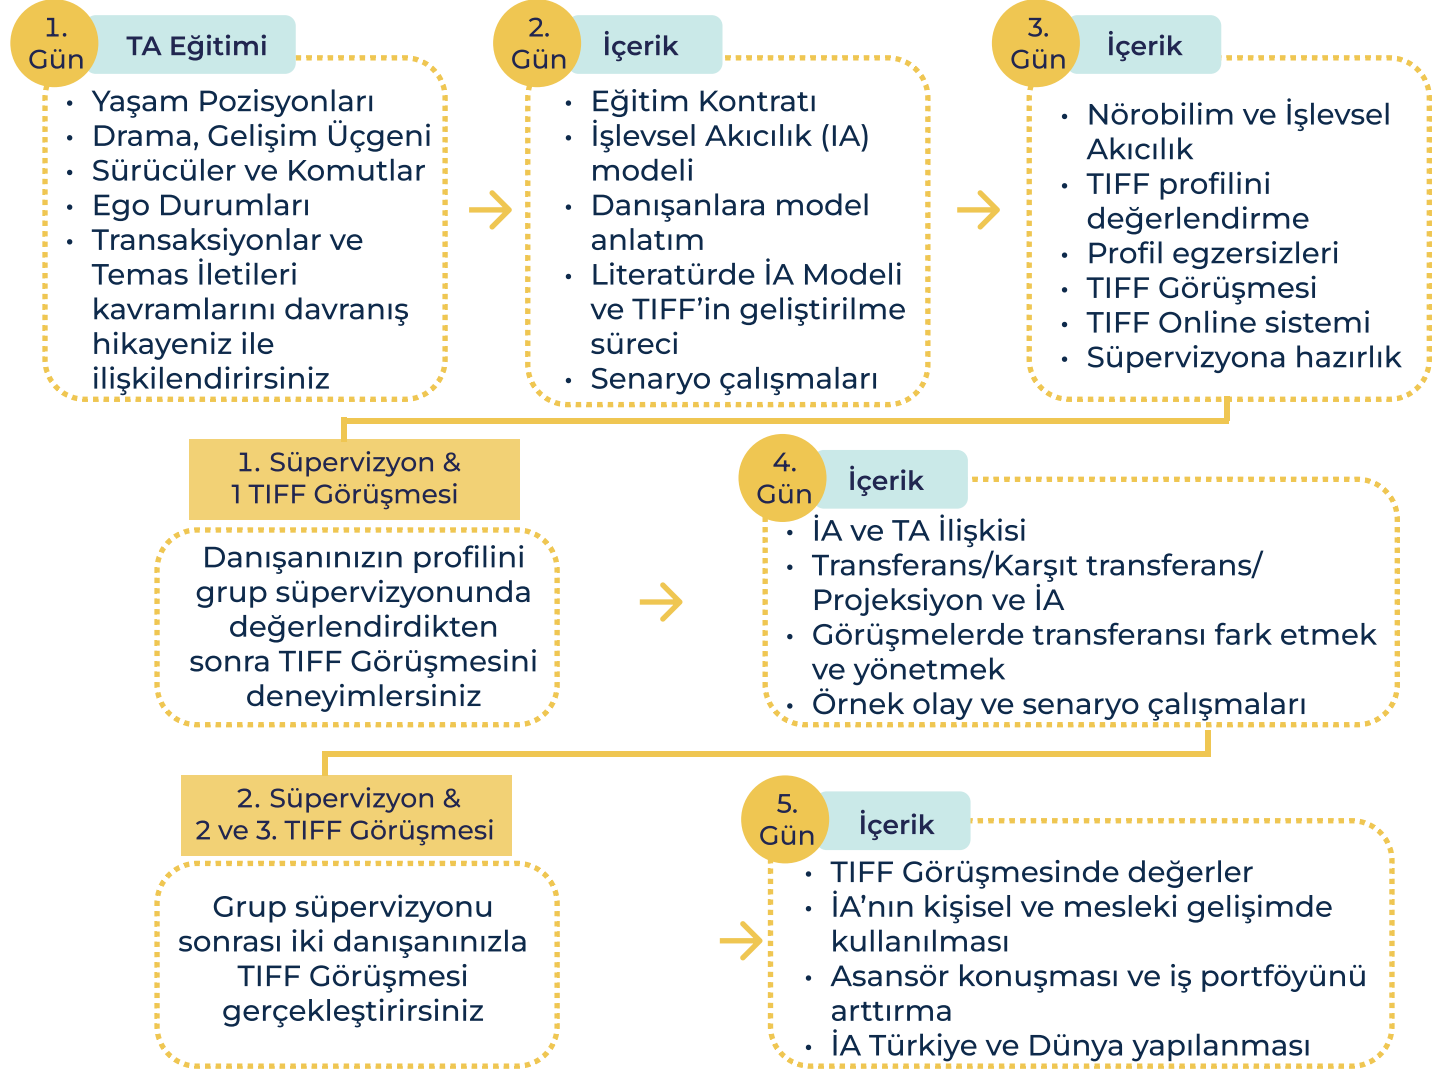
1. Gün

TA Eğitimi

- Yaşam Pozisyonları
- Drama, Gelişim Üçgeni
- Sürücüler ve Komutlar
- Ego Durumları
- Transaksiyonlar ve Temas İletileri kavramlarını davranış hikayeniz ile ilişkilendirirsiniz

2. Gün

İçerik

- Eğitim Kontratı
- İşlevsel Akıcılık (İA) modeli
- Danışanlara model anlatım
- Literatürde İA Modeli ve TIFF'in geliştirilme süreci
- Senaryo çalışmaları

3. Gün

İçerik

- Nörobilim ve İşlevsel Akıcılık
- TIFF profilini değerlendirme
- Profil egzersizleri
- TIFF Görüşmesi
- TIFF Online sistemi
- Süpervizyona hazırlık

1. Süpervizyon & 1 TIFF Görüşmesi

Danışanınızın profilini grup süpervizyonunda değerlendirdikten sonra TIFF Görüşmesini deneyimlersiniz

4. Gün

İçerik

- İA ve TA İlişkisi
- Transferans/Karşıt transferans/ Projeksiyon ve İA
- Görüşmelerde transferansı fark etmek ve yönetmek
- Örnek olay ve senaryo çalışmaları

2. Süpervizyon & 2 ve 3. TIFF Görüşmesi

Grup süpervizyonu sonrası iki danışanınızla TIFF Görüşmesi gerçekleştirirsiniz

5. Gün

İçerik

- TIFF Görüşmesinde değerler
- İA'nın kişisel ve mesleki gelişimde kullanılması
- Asansör konuşması ve iş portföyünü arttırma
- İA Türkiye ve Dünya yapılanması